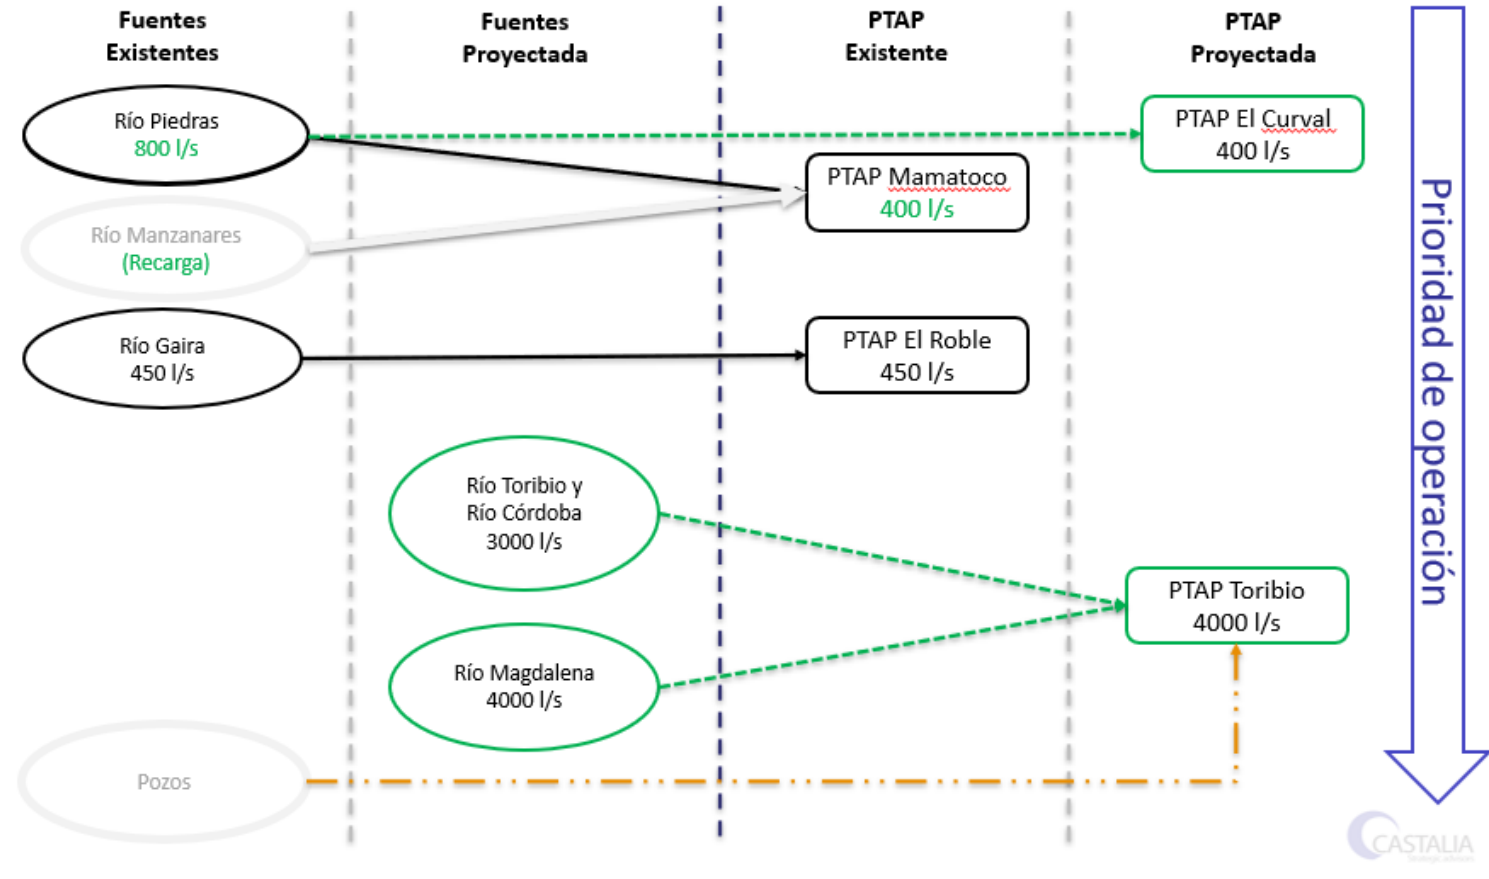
Fuentes Existentes

Fuentes Proyectada

PTAP Existente

PTAP Proyectada

Río Piedras
800 l/s

PTAP El Curval
400 l/s

PTAP Mamatoco
400 l/s

Río Manzanares
(Recarga)

Río Gaira
450 l/s

PTAP El Roble
450 l/s

Río Toribio y
Río Córdoba
3000 l/s

PTAP Toribio
4000 l/s

Río Magdalena
4000 l/s

Pozos

Prioridad de operación

CASTALIA
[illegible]